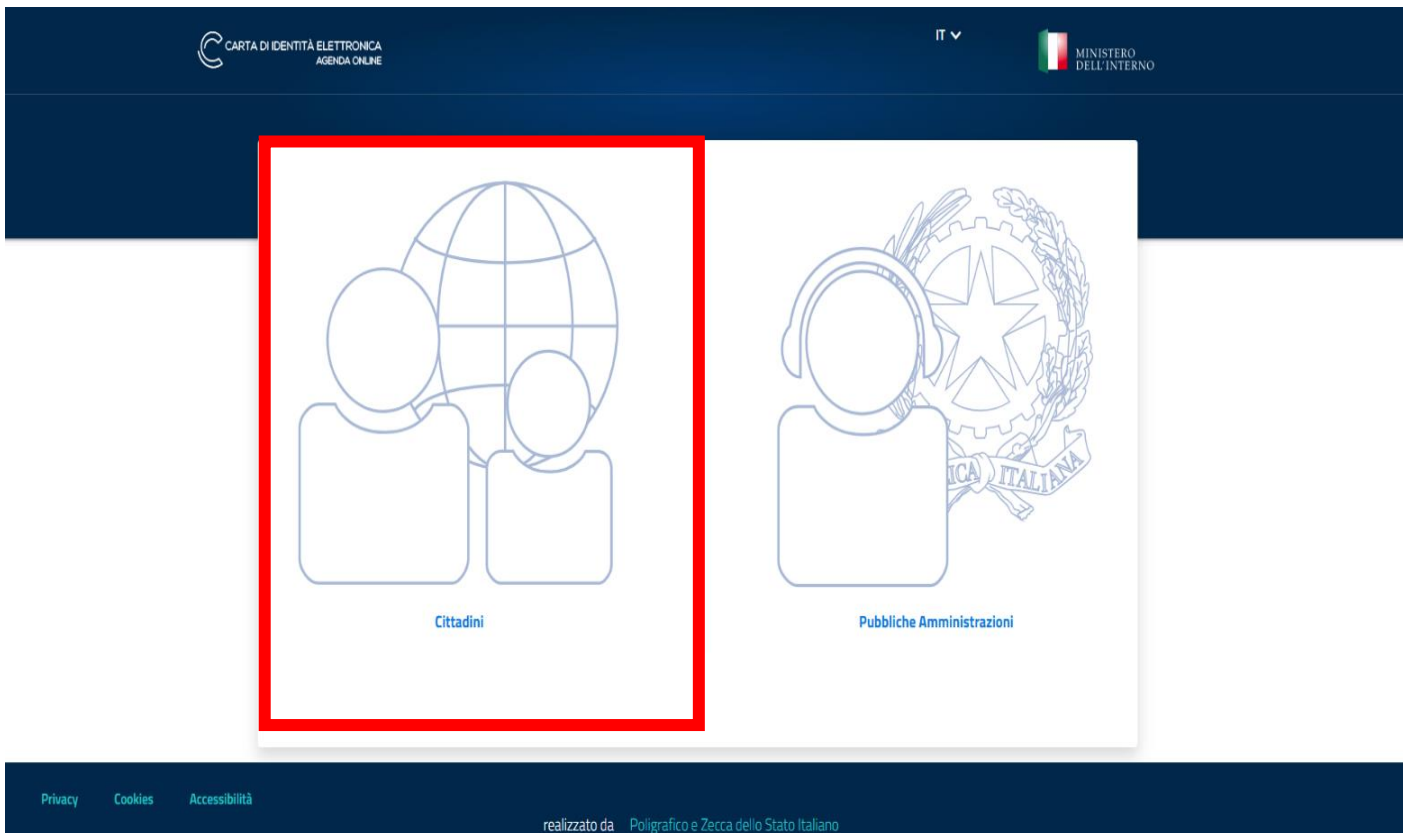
CARTA DI IDENTITÀ ELETTRONICA
AGENDA ONLINE

IT

MINISTERO
DELL'INTERNO

ICA ITALIANA

Cittadini

Pubbliche Amministrazioni

Privacy Cookies Accessibilità

realizzato da Poligrafico e Zecca dello Stato Italiano